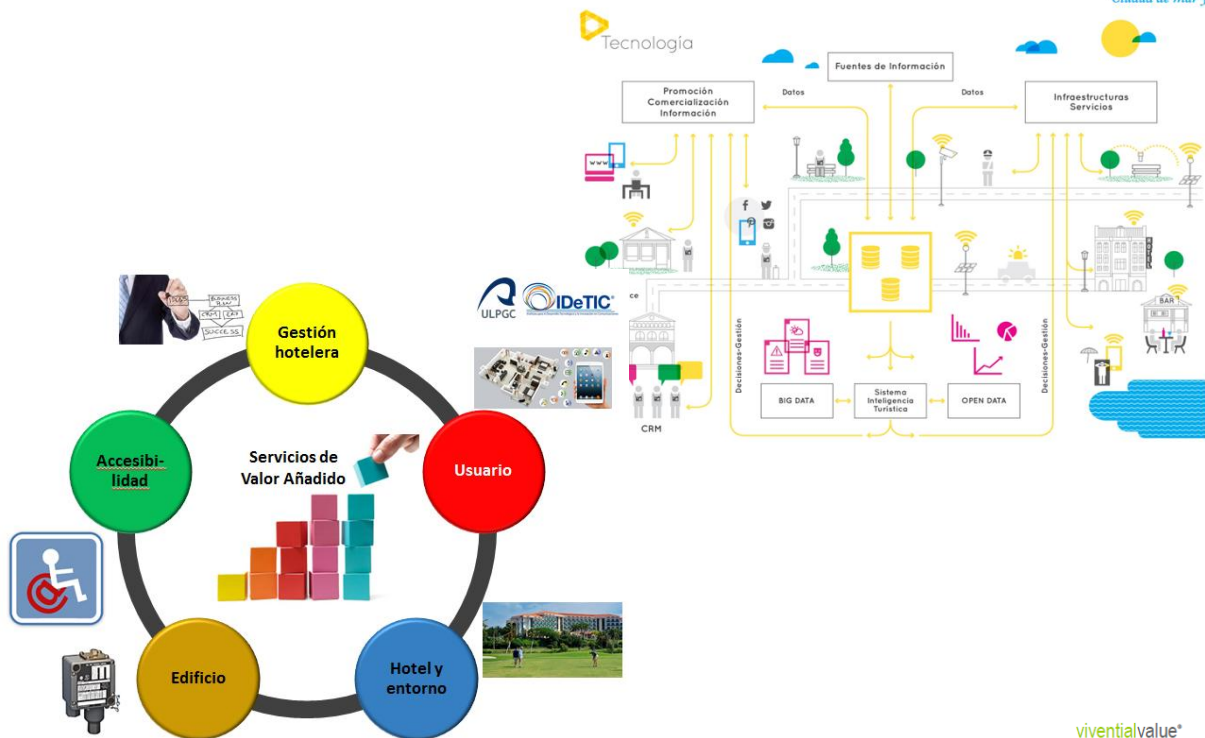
Tecnología

Fuentes de Información

Promoción
Comercialización
Información

Datos

Datos

Infraestructuras
Servicios

www

BAR

ce

CRM

Decisiones-Gestión

BIG DATA

Sistema
Inteligencia
Turística

OPEN DATA

Decisiones-Gestión

ULPGC

IDeTIC

Gestión hotelera

Usuario

Hotel y entorno

Edificio

Accesibi-lidad

Servicios de Valor Añadido

viventialvalue®